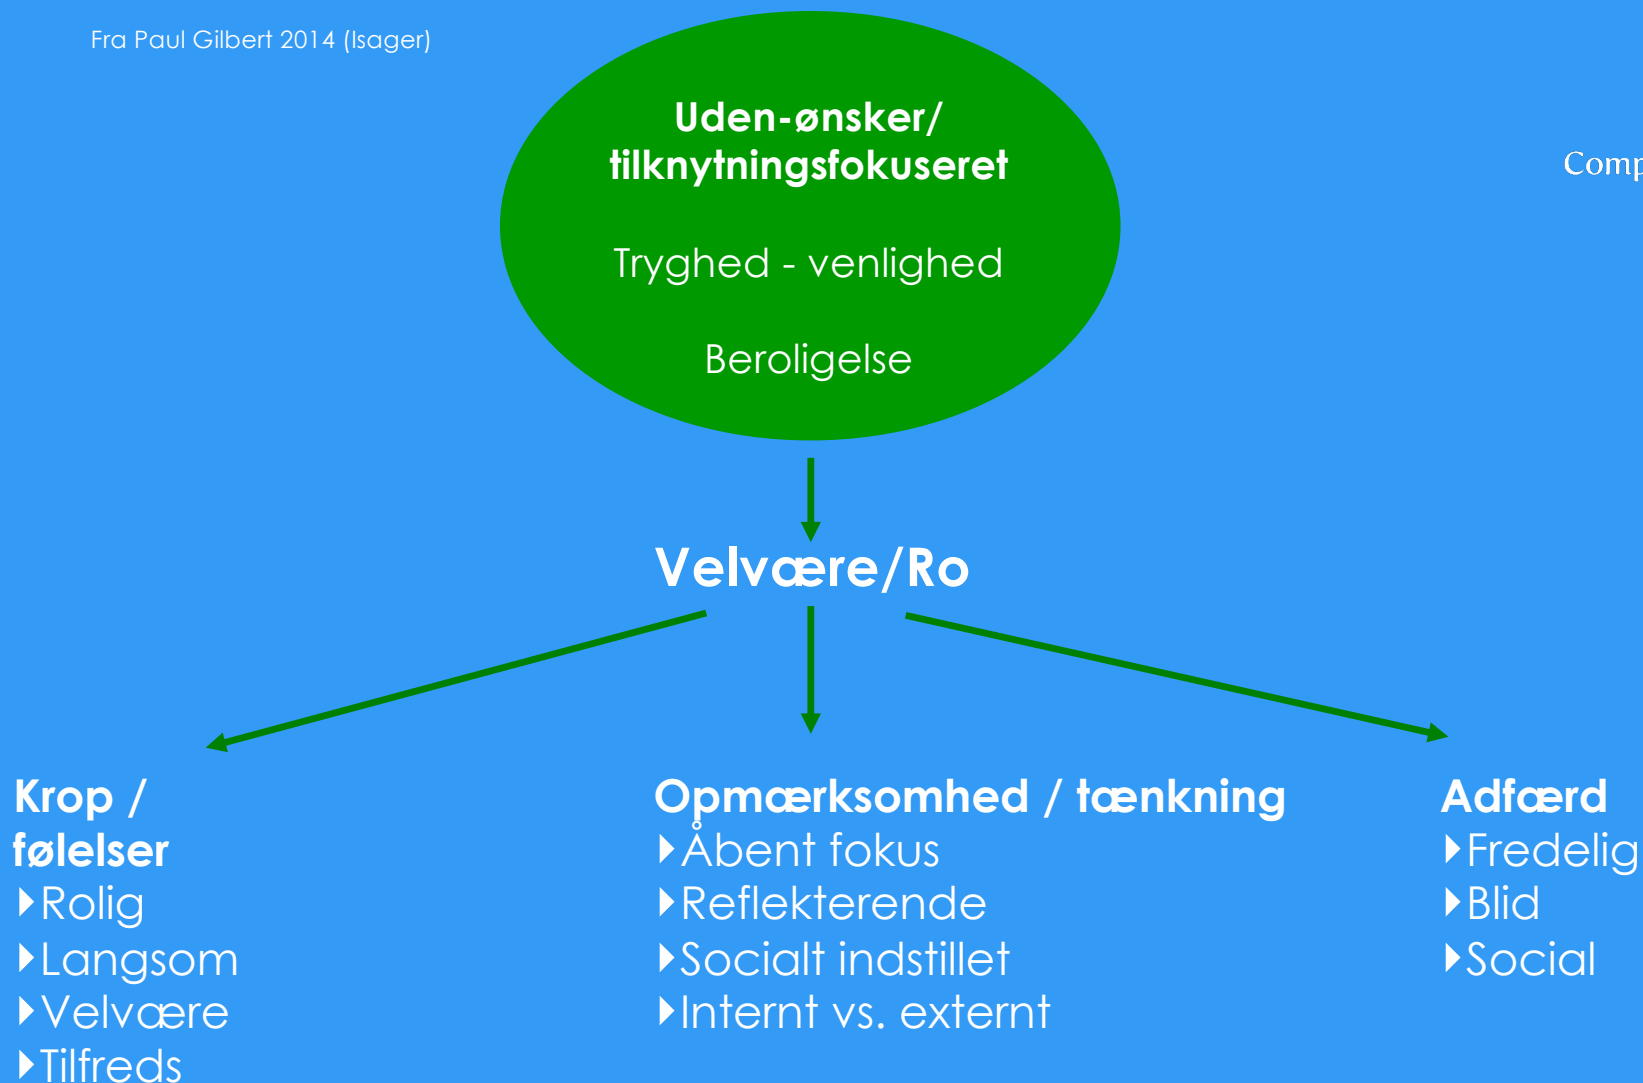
Fra Paul Gilbert 2014 (Isager)

Uden-ønsker/ tilknytningsfokuseret

Tryghed - venlighed

Beroligelse

Comp

Velvære/Ro

Krop / følelser
Rolig
Langsom
Velvære
Tilfreds

Opmærksomhed / tænkning
Åbent fokus
Reflekterende
Socialt indstillet
Internt vs. externt

Adfærd
Fredelig
Blid
Social